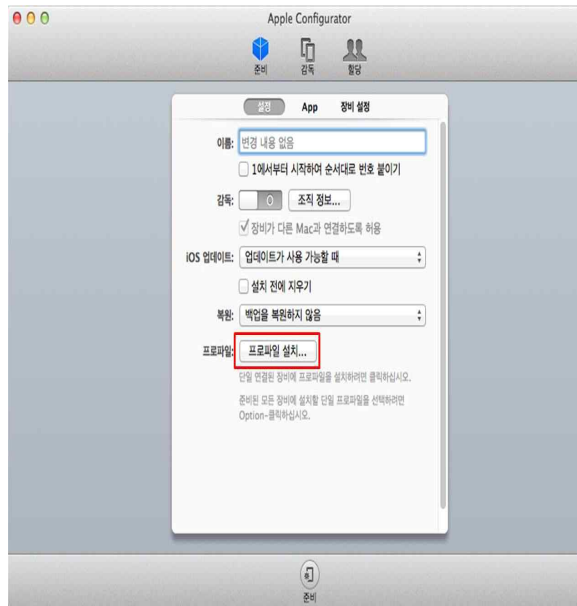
Apple Configurator

준비 감독 할당

설정 App 장비 설정

이름: 변경 내용 없음

1에서부터 시작하여 순서대로 번호 붙이기

감독: O 조직 정보...

장비가 다른 Mac과 연결하도록 허용

iOS 업데이트: 업데이트가 사용 가능할 때

설치 전에 지우기

복원: 백업을 복원하지 않음

프로파일: 프로파일 설치...

단일 연결된 장비에 프로파일을 설치하려면 클릭하십시오.

준비된 모든 장비에 설치할 단일 프로파일을 선택하려면 Option-클릭하십시오.

준비